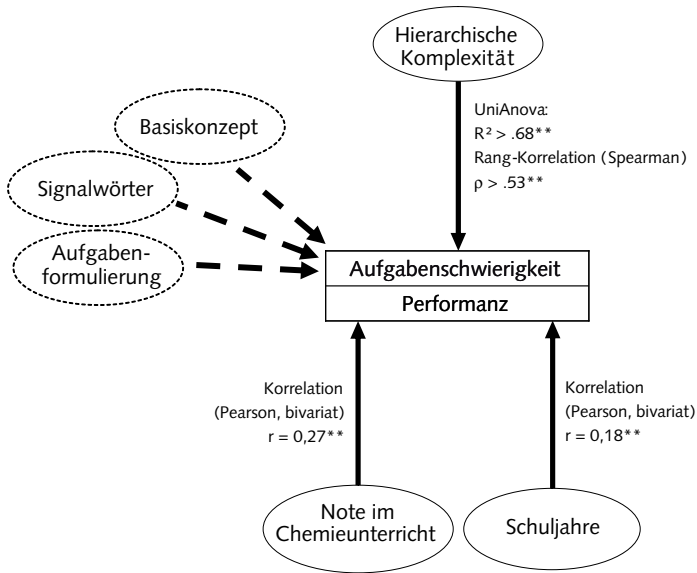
Hierarchische Komplexität

UniAnova:
$R^2 > .68^{**}$
Rang-Korrelation (Spearman)
$\rho > .53^{**}$

Basiskonzept

Signalwörter

Aufgabenformulierung

Aufgabenschwierigkeit

Performanz

Korrelation
(Pearson, bivariat)
$r = 0{,}27^{**}$

Korrelation
(Pearson, bivariat)
$r = 0{,}18^{**}$

Note im Chemieunterricht

Schuljahre